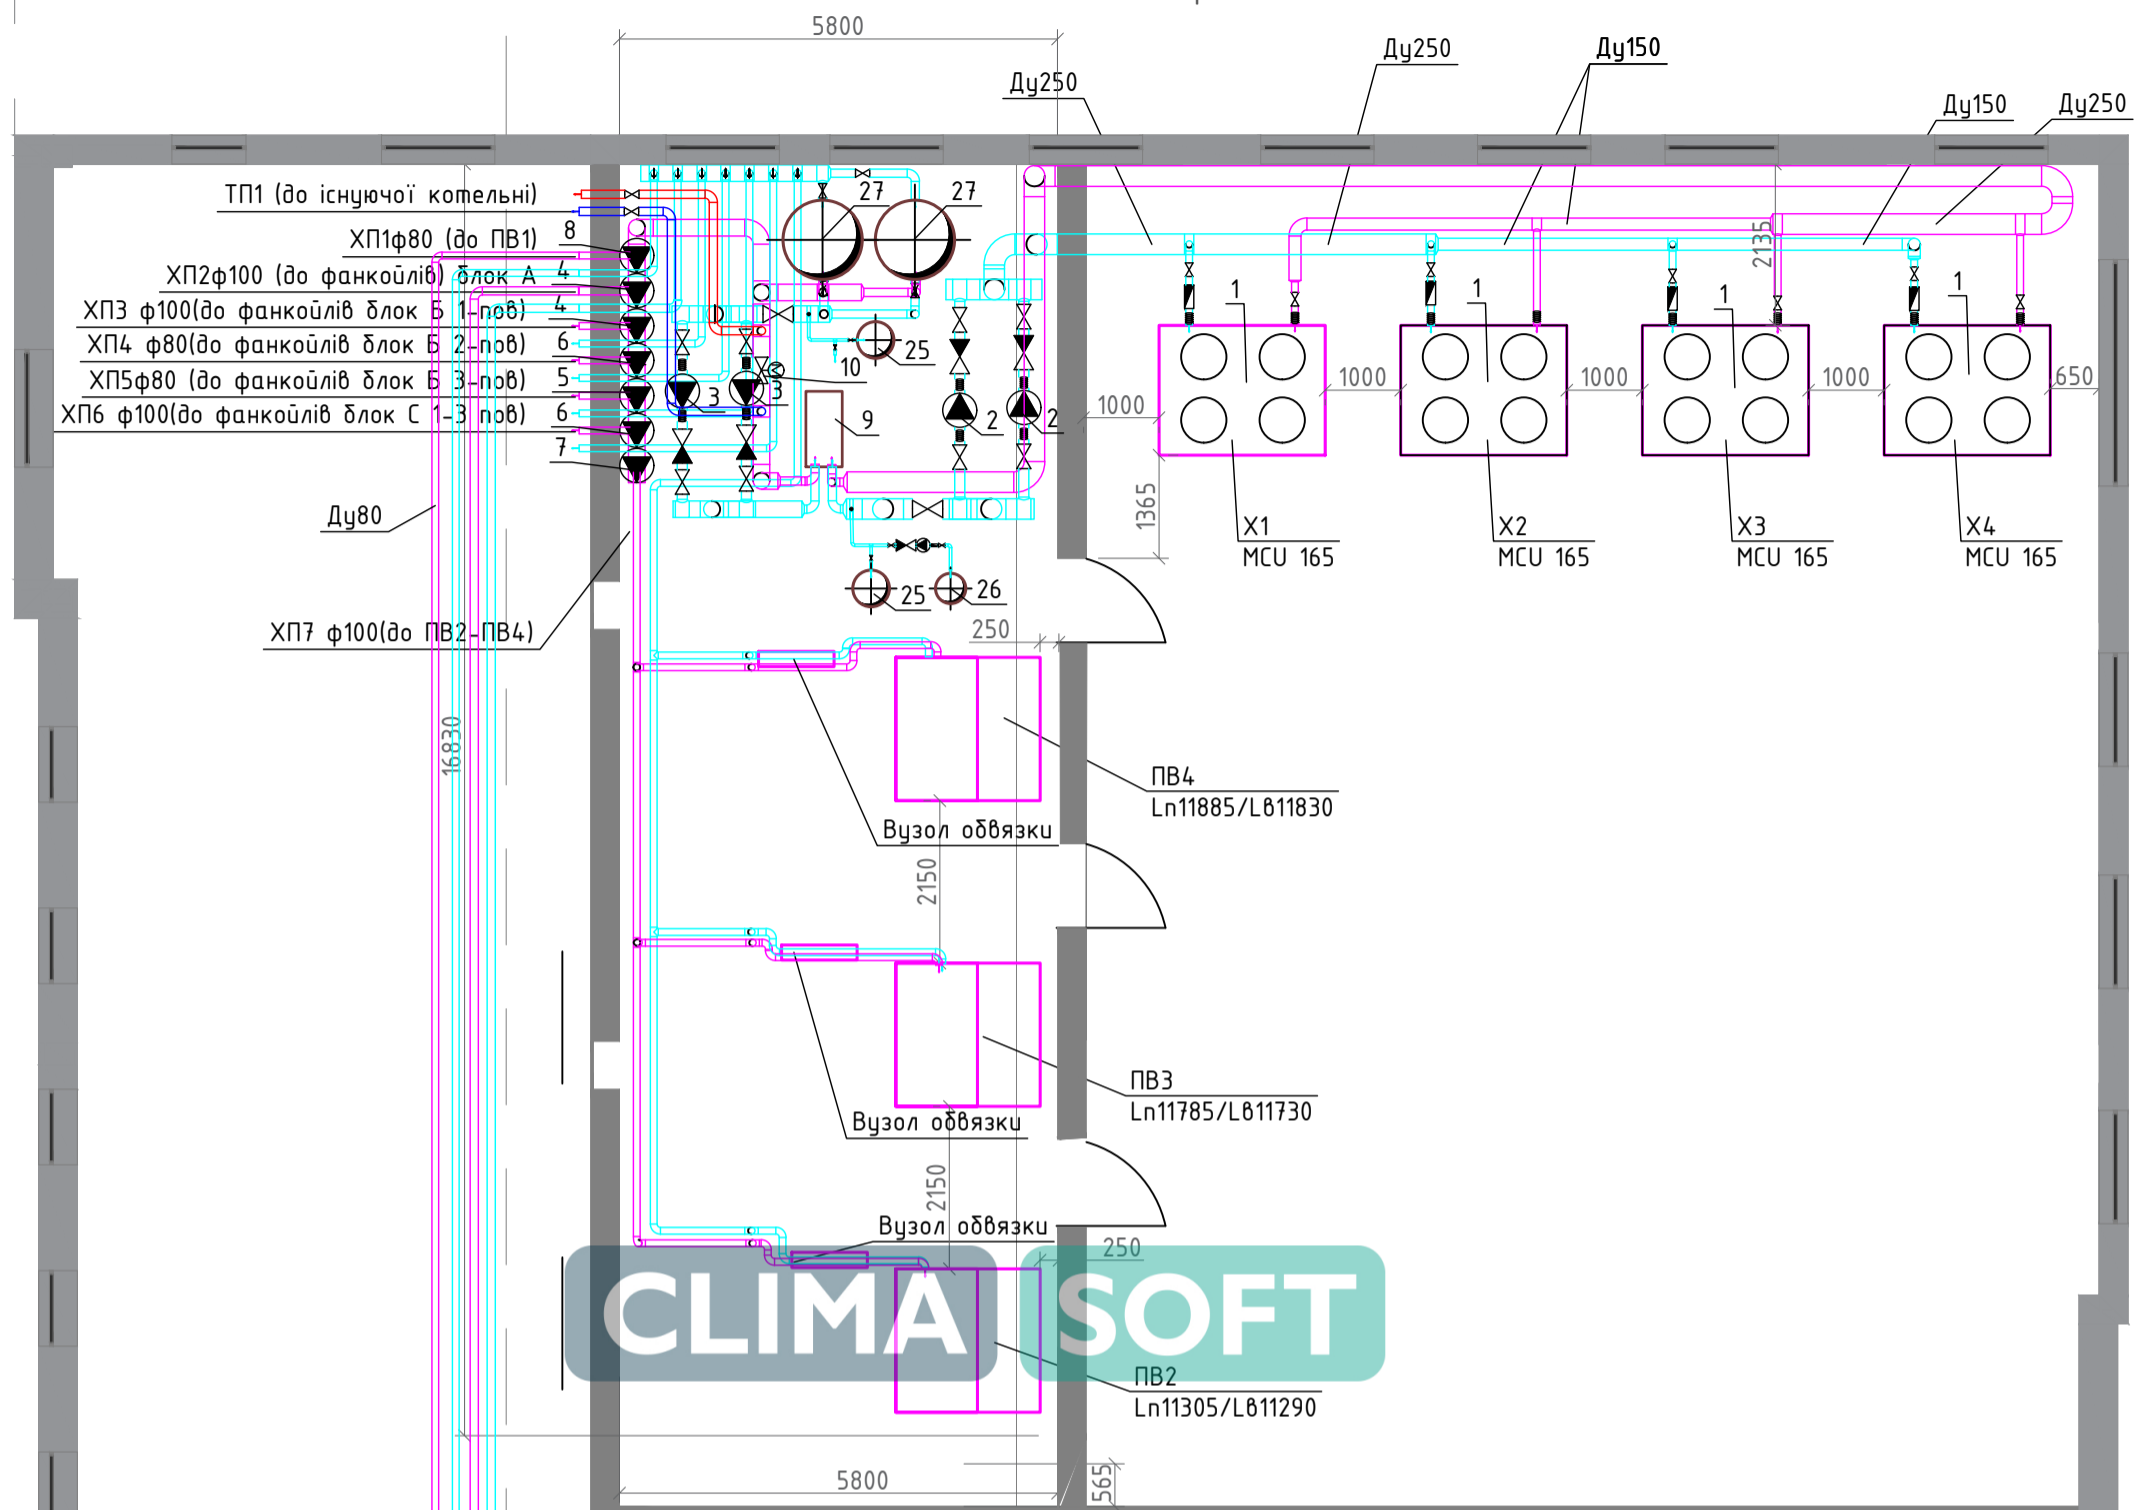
5800

Ду250 Ду250 Ду150 Ду150 Ду250

ТП1 (до існуючої котельні)
ХП1ф80 (до ПВ1) 8
ХП2ф100 (до фанкойлів) блок А 4
ХП3 ф100(до фанкойлів блок Б 1-пов) 4
ХП4 ф80(до фанкойлів блок Б 2-пов) 6
ХП5ф80 (до фанкойлів блок Б 3-пов) 5
ХП6 ф100(до фанкойлів блок С 1-3 пов) 6
7

27 27
25
10
3 3
9
2 2
25 26

2135
1 1 1 1
1000 1000 1000 1000 650
1365
Х1
MCU 165
Х2
MCU 165
Х3
MCU 165
Х4
MCU 165

Ду80
ХП7 ф100(до ПВ2-ПВ4)
16830

250
ПВ4
Ln11885/Lв11830
Вузол обв'язки
2150
ПВ3
Ln11785/Lв11730
Вузол обв'язки
2150
Вузол обв'язки
250
ПВ2
Ln11305/Lв11290
5800
565

CLIMA SOFT